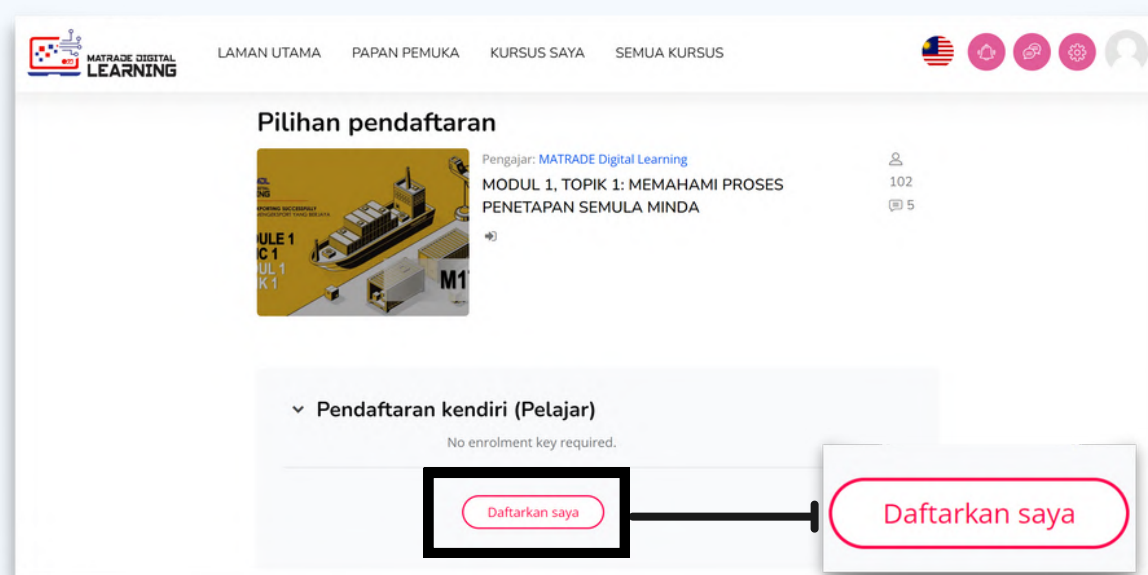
MATRADE DIGITAL LEARNING

LAMAN UTAMA PAPAN PEMUKA KURSUS SAYA SEMUA KURSUS

Pilihan pendaftaran

EXPORTING SUCCESSFULLY
MENGEKSPORT YANG BERJAYA
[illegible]ULE 1
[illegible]C 1
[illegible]UL 1
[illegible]K 1
M1

Pengajar: MATRADE Digital Learning

MODUL 1, TOPIK 1: MEMAHAMI PROSES PENETAPAN SEMULA MINDA

102

5

Pendaftaran kendiri (Pelajar)

No enrolment key required.

Daftarkan saya

Daftarkan saya